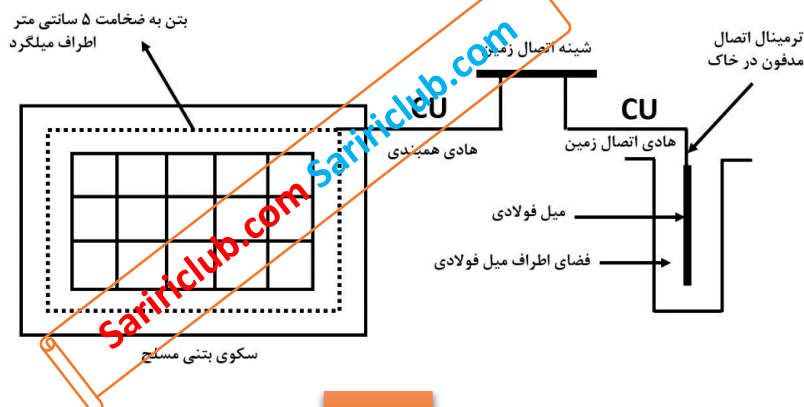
بتن به ضخامت ۵ سانتی متر اطراف میلگرد

شینه اتصال زمین

ترمینال اتصال مدفون در خاک

CU

CU

هادی همبندی

هادی اتصال زمین

میل فولادی

فضای اطراف میل فولادی

سکوی بتنی مسلح

Saririclub.com

Saririclub.com